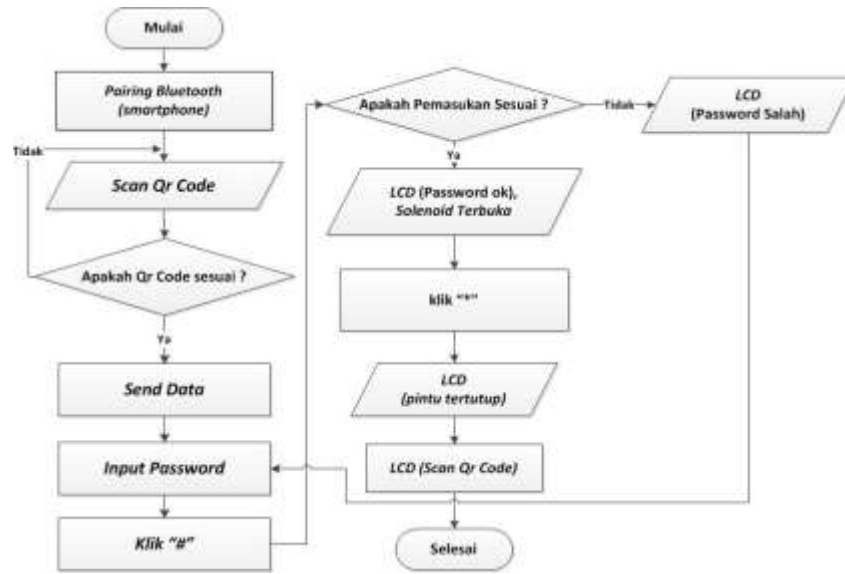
Mulai

Pairing Bluetooth (smartphone)

Tidak

Scan Qr Code

Apakah Qr Code sesuai ?

Ya

Send Data

Input Password

Klik "#"

Apakah Pemasukan Sesuai ?

Tidak

LCD (Password Salah)

Ya

LCD (Password ok), Solenoid Terbuka

klik "*"

LCD (pintu tertutup)

LCD (Scan Qr Code)

Selesai